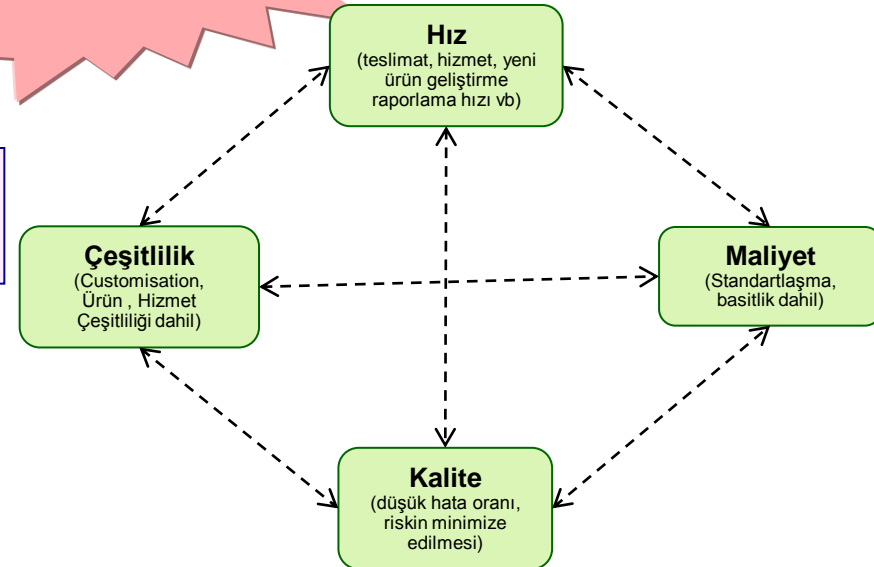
Hız
(teslimat, hizmet, yeni ürün geliştirme raporlama hızı vb)

Çeşitlilik
(Customisation, Ürün , Hizmet Çeşitliliği dahil)

Maliyet
(Standartlaşma, basitlik dahil)

Kalite
(düşük hata oranı, riskin minimize edilmesi)